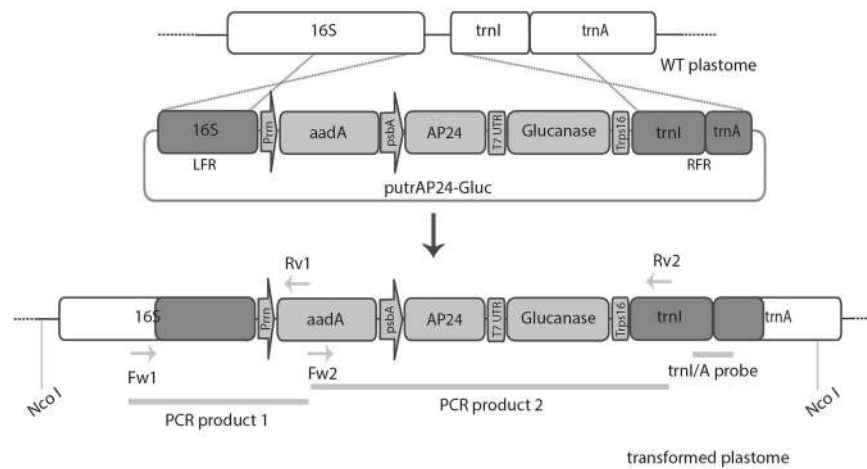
16S
trnI
trnA
WT plastome
16S
Prrn
aadA
psbA
AP24
T7 UTR
Glucanase
Trps16
trnI
trnA
LFR
RFR
putrAP24-Gluc
Rv1
Rv2
16S
Prrn
aadA
psbA
AP24
T7 UTR
Glucanase
Trps16
trnI
trnA
Fw1
Fw2
trnI/A probe
Nco I
Nco I
PCR product 1
PCR product 2
transformed plastome